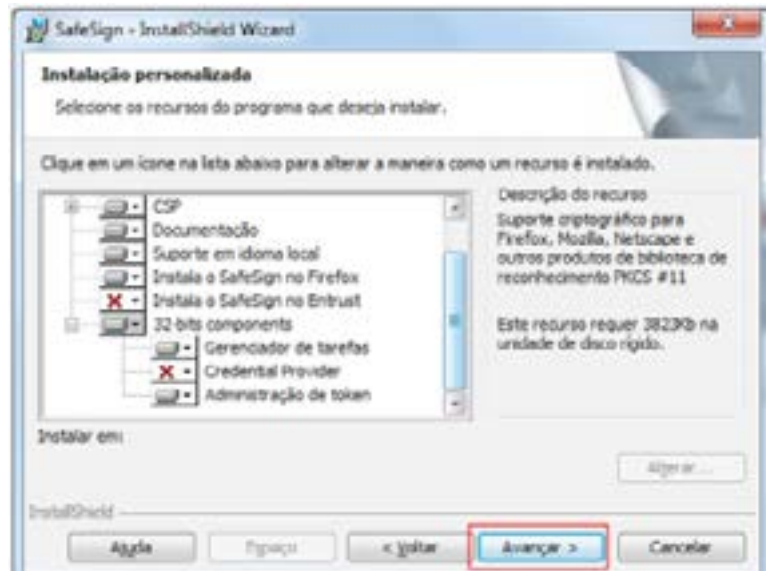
SafeSign - InstallShield Wizard

Instalação personalizada

Selecione os recursos do programa que deseja instalar.

Clique em um ícone na lista abaixo para alterar a maneira como um recurso é instalado.

CSP
Documentação
Suporte em idioma local
Instala o SafeSign no Firefox
Instala o SafeSign no Entrust
32 bits components
Gerenciador de tarefas
Credential Provider
Administração de token

Descrição do recurso

Suporte criptográfico para Firefox, Mozilla, Netscape e outros produtos de biblioteca de reconhecimento PKCS #11

Este recurso requer 3823Kb na unidade de disco rígido.

Instalar em:

Alterar...

InstallShield

Ajuda

Espaço

< Voltar

Avançar >

Cancelar